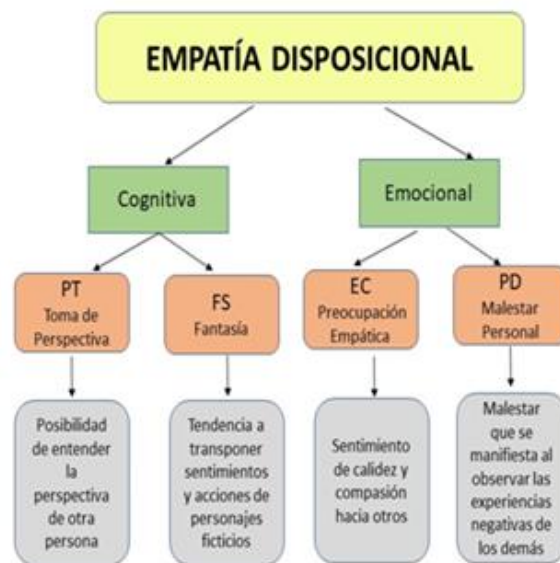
EMPATÍA DISPOSICIONAL

Cognitiva

Emocional

PT
Toma de Perspectiva

FS
Fantasía

EC
Preocupación Empática

PD
Malestar Personal

Posibilidad de entender la perspectiva de otra persona

Tendencia a transponer sentimientos y acciones de personajes ficticios

Sentimiento de calidez y compasión hacia otros

Malestar que se manifiesta al observar las experiencias negativas de los demás